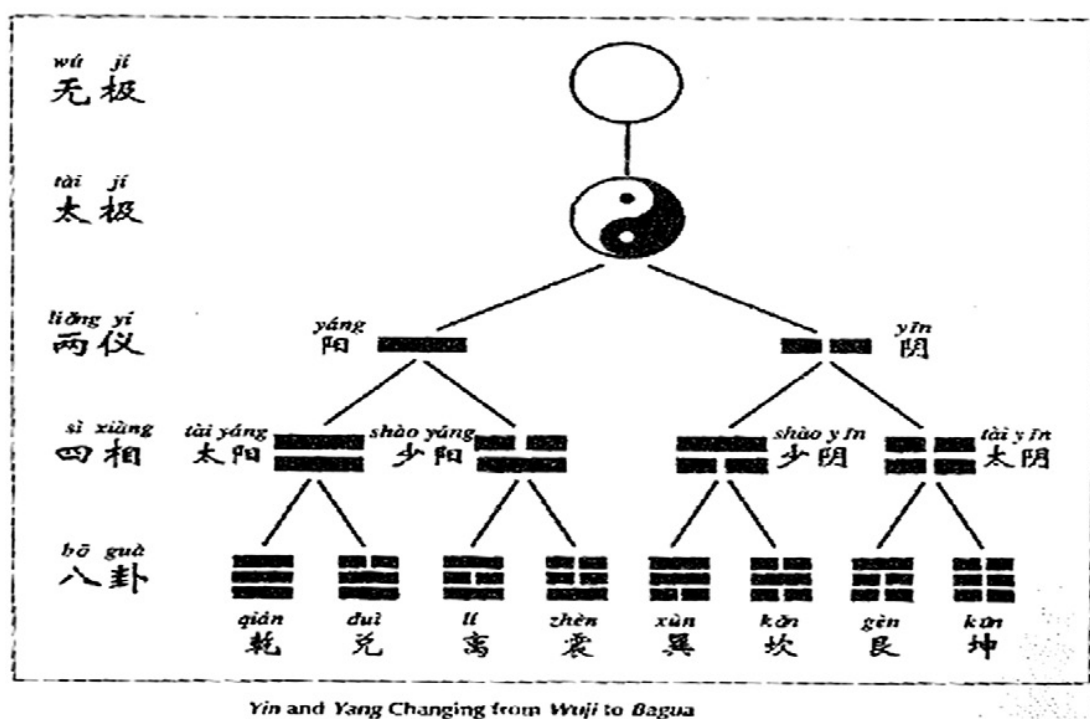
wú jí
无极

tài jí
太极

liǎng yí
两仪

yáng
阳

yīn
阴

sì xiàng
四相

tài yáng
太阳

shào yáng
少阳

shào yīn
少阴

tài yīn
太阴

bā guà
八卦

qián
乾

duì
兑

lí
离

zhèn
震

xùn
巽

kǎn
坎

gèn
艮

kūn
坤

Yin and Yang Changing from Wuji to Bagua